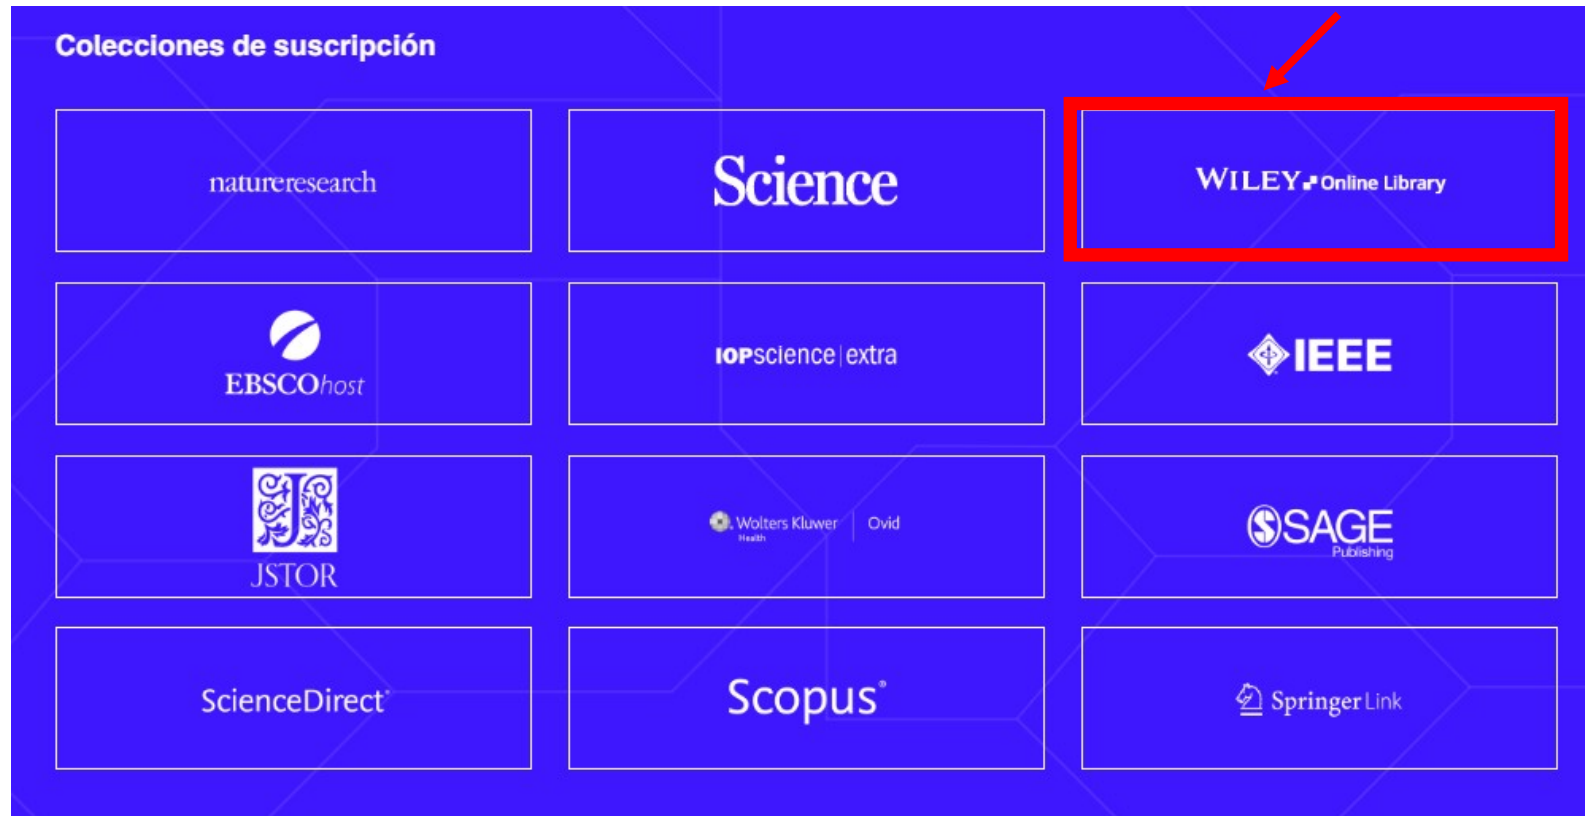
Colecciones de suscripción

natureresearch

Science

WILEY Online Library

EBSCOhost

IOPscience | extra

IEEE

JSTOR

Wolters Kluwer Health | Ovid

SAGE Publishing

ScienceDirect

Scopus

SpringerLink